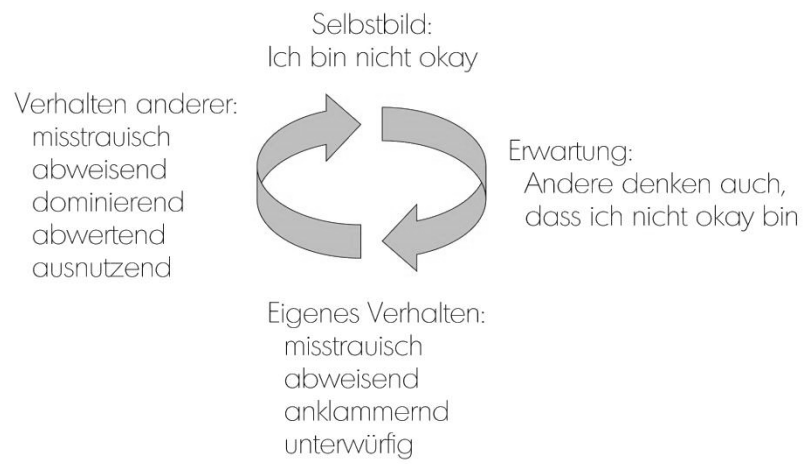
Selbstbild:
Ich bin nicht okay

Verhalten anderer:
misstrauisch
abweisend
dominierend
abwertend
ausnutzend

Erwartung:
Andere denken auch, dass ich nicht okay bin

Eigenes Verhalten:
misstrauisch
abweisend
anklammernd
unterwürfig